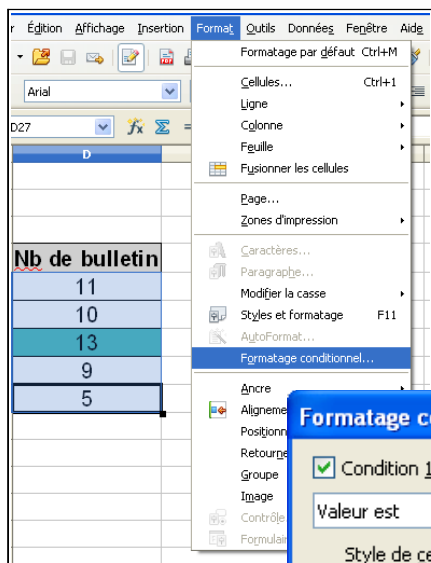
r Édition Affichage Insertion Format Outils Données Fenêtre Aide

Arial

D27

D

Nb de bulletin
11
10
13
9
5

Formatage par défaut Ctrl+M
Cellules... Ctrl+1
Ligne
Colonne
Feuille
Fusionner les cellules
Page...
Zones d'impression
Caractères...
Paragraphe...
Modifier la casse
Styles et formatage F11
AutoFormat...
Formatage conditionnel...
Ancre
Alignement
Position
Retourner
Groupe
Image
Contrôle
Formulaire

Formatage c
Condition 1
Valeur est
Style de ce